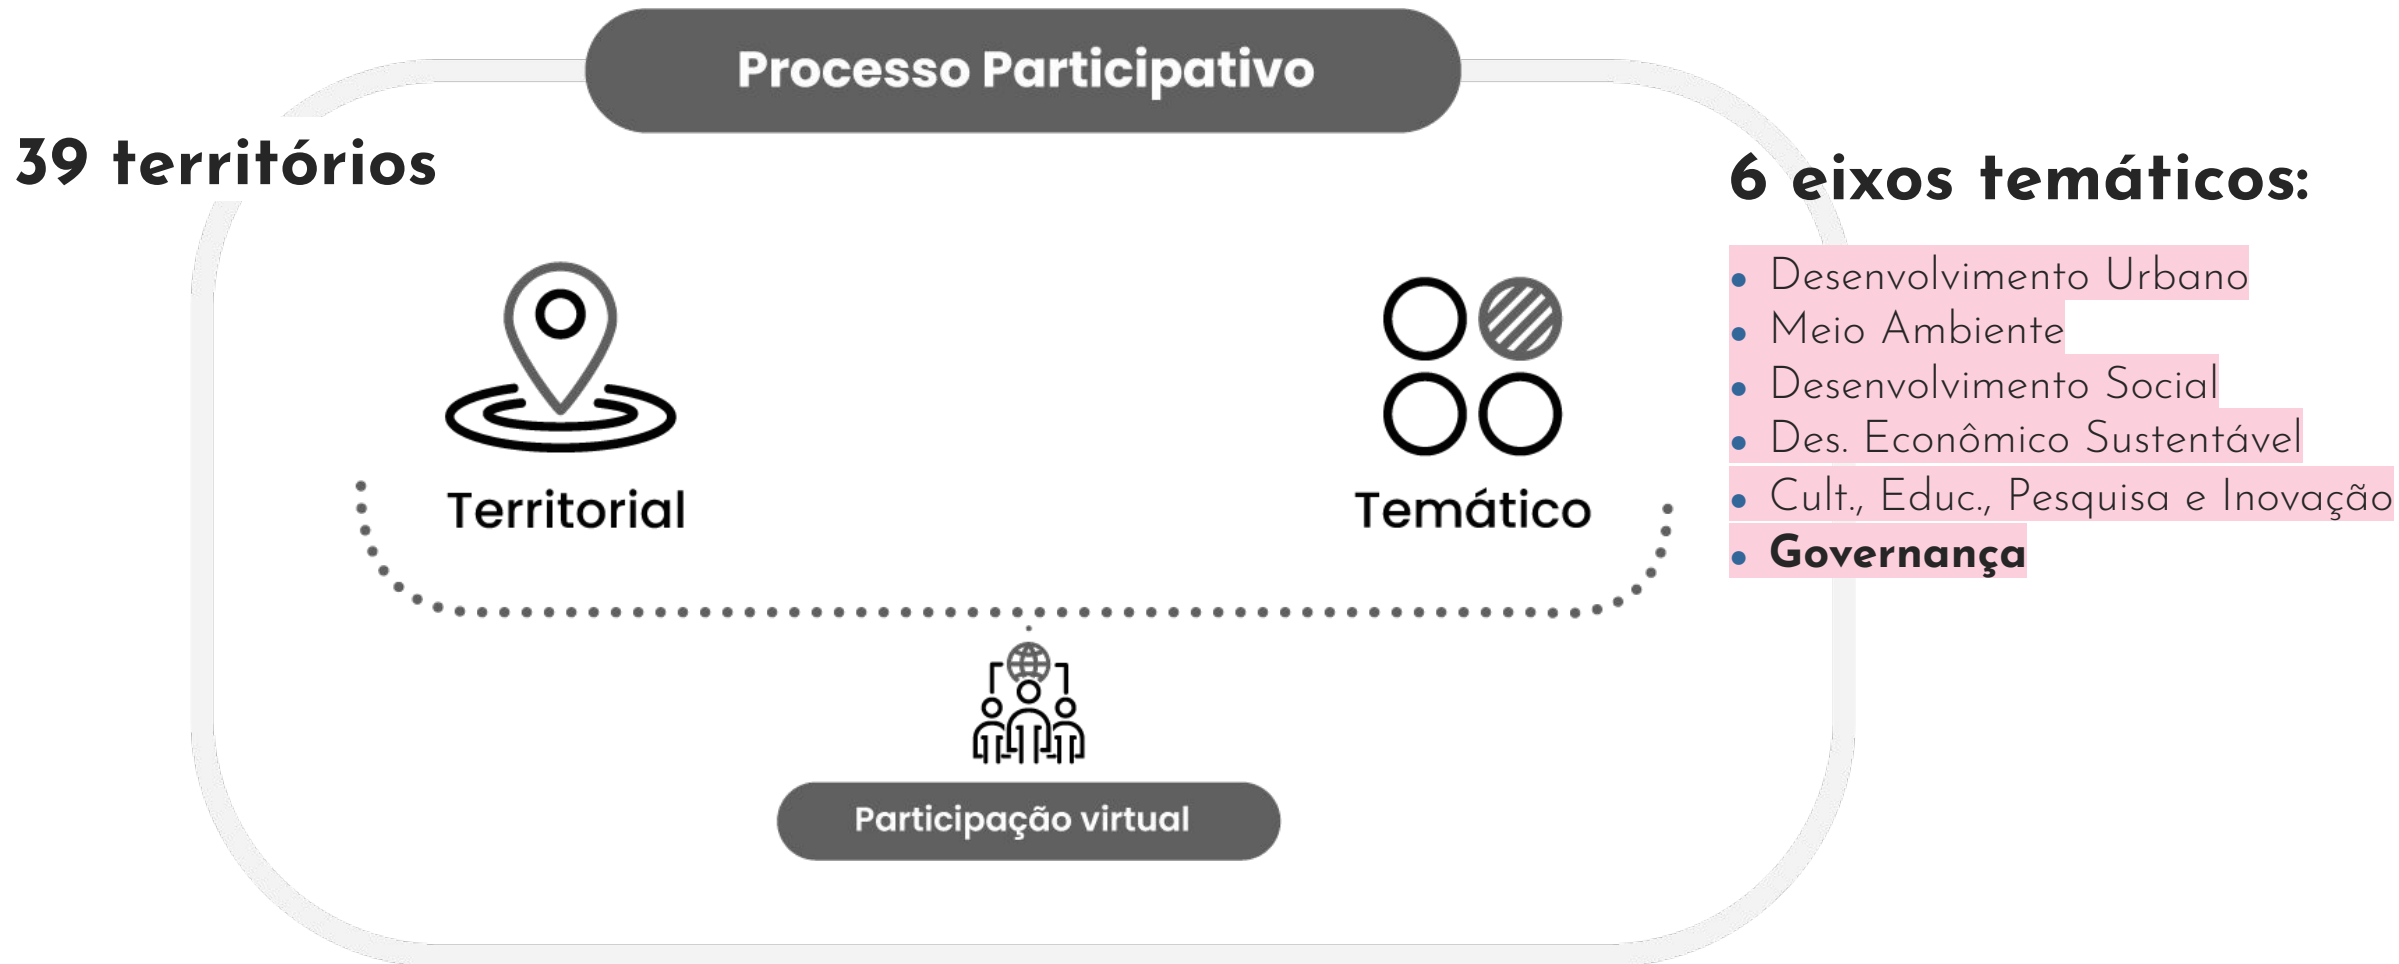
Processo Participativo

39 territórios

6 eixos temáticos:

- Desenvolvimento Urbano
- Meio Ambiente
- Desenvolvimento Social
- Des. Econômico Sustentável
- Cult., Educ., Pesquisa e Inovação
- **Governança**

Territorial

Temático

Participação virtual